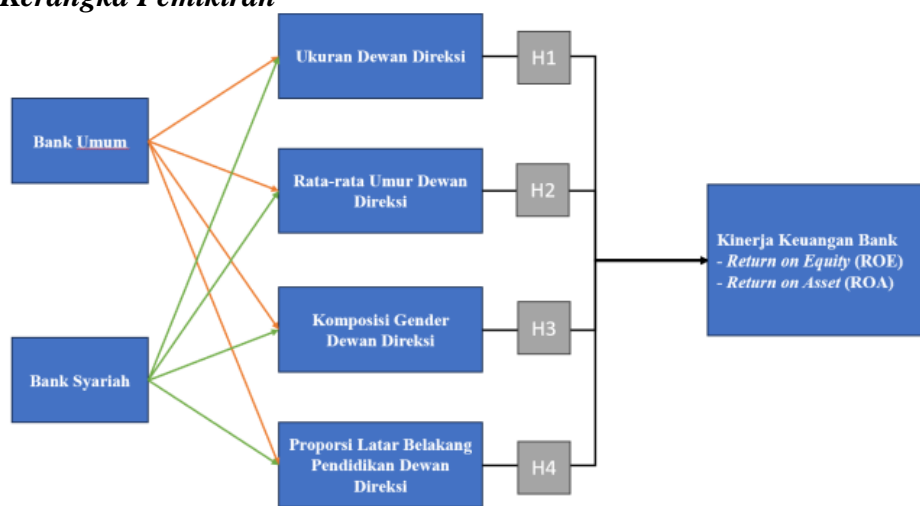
Kerangka Pemikiran

Bank Umum

Bank Syariah

Ukuran Dewan Direksi

Rata-rata Umur Dewan Direksi

Komposisi Gender Dewan Direksi

Proporsi Latar Belakang Pendidikan Dewan Direksi

H1

H2

H3

H4

Kinerja Keuangan Bank
- Return on Equity (ROE)
- Return on Asset (ROA)